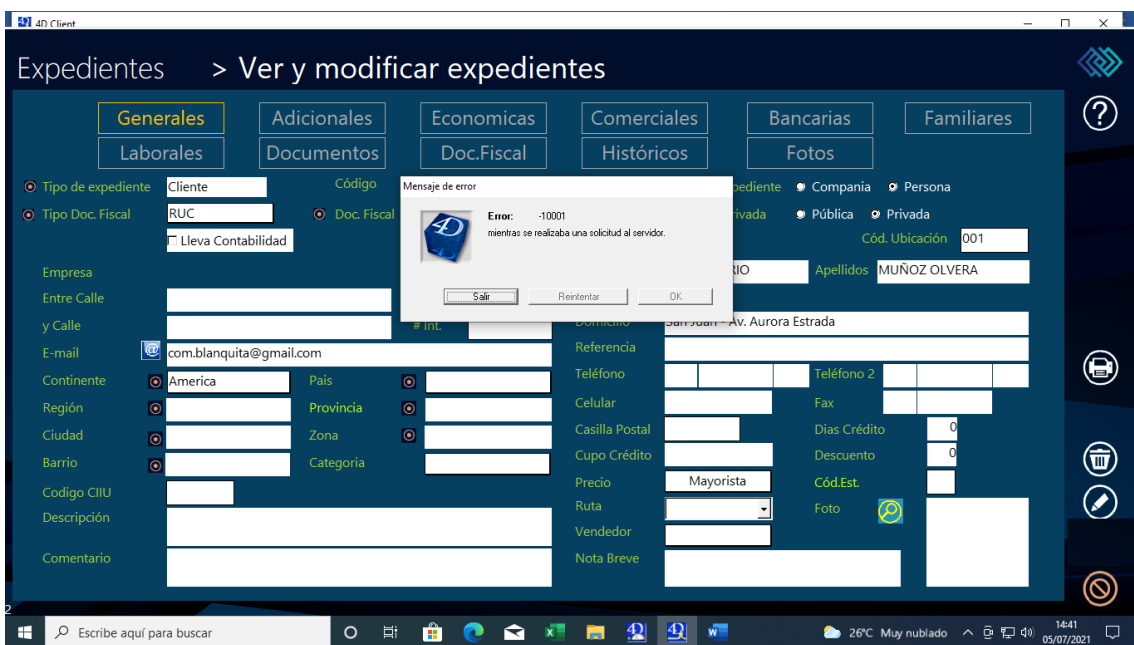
4D Client

Expedientes > Ver y modificar expedientes

Generales
Adicionales
Economicas
Comerciales
Bancarias
Familiares
Laborales
Documentos
Doc.Fiscal
Históricos
Fotos

Tipo de expediente Cliente
Código
Tipo Doc. Fiscal RUC
Doc. Fiscal
Lleva Contabilidad

Mensaje de error
Error: -10001
mientras se realizaba una solicitud al servidor.
Salir
Reintentar
OK

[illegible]pediente Compania Persona
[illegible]rivada Pública Privada
Cód. Ubicación 001
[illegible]RIO Apellidos MUÑOZ OLVERA

Empresa
Entre Calle
y Calle
# Int.
Domicilio San Juan - Av. Aurora Estrada
E-mail com.blanquita@gmail.com
Referencia
Continente America
Pais
Teléfono
Teléfono 2
Región
Provincia
Celular
Fax
Ciudad
Zona
Casilla Postal
Dias Crédito 0
Barrio
Categoria
Cupo Crédito
Descuento 0
Codigo CIIU
Precio Mayorista
Cód.Est.
Descripción
Ruta
Foto
Vendedor
Comentario
Nota Breve

2
Escribe aquí para buscar
26°C Muy nublado
14:41
05/07/2021